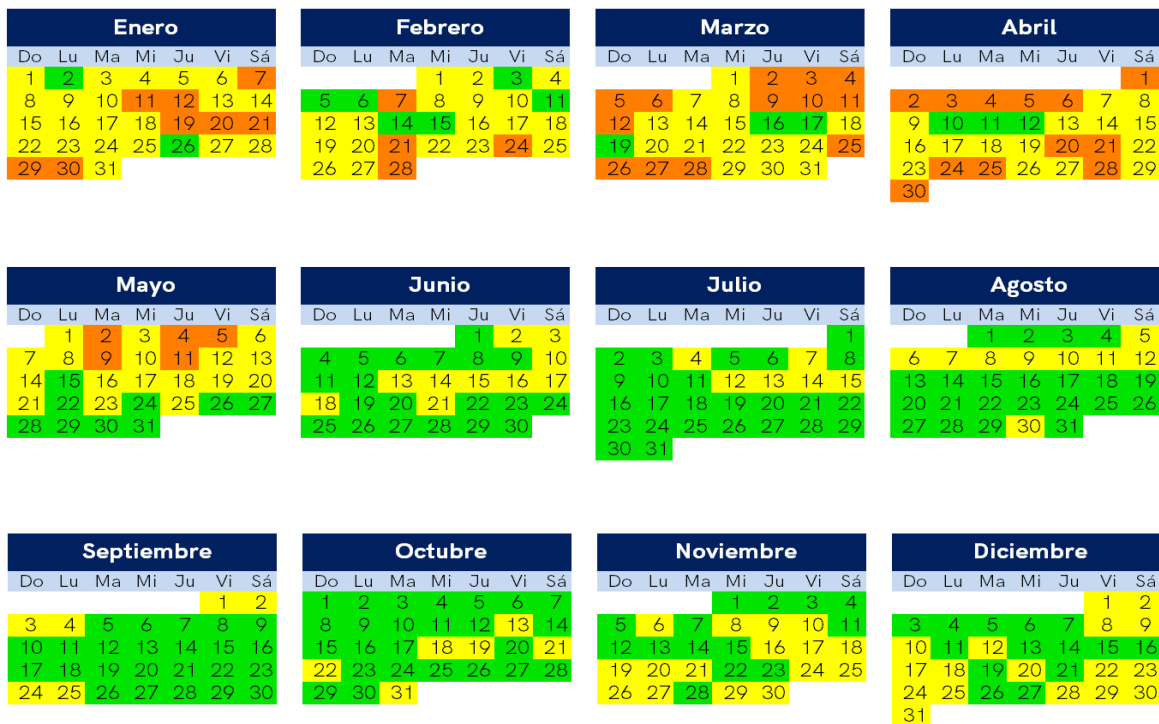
Enero

| Do | Lu | Ma | Mi | Ju | Vi | Sá |
|---|---|---|---|---|---|---|
| 1 | 2 | 3 | 4 | 5 | 6 | 7 |
| 8 | 9 | 10 | 11 | 12 | 13 | 14 |
| 15 | 16 | 17 | 18 | 19 | 20 | 21 |
| 22 | 23 | 24 | 25 | 26 | 27 | 28 |
| 29 | 30 | 31 | | | | |

Febrero

| Do | Lu | Ma | Mi | Ju | Vi | Sá |
|---|---|---|---|---|---|---|
| | | | 1 | 2 | 3 | 4 |
| 5 | 6 | 7 | 8 | 9 | 10 | 11 |
| 12 | 13 | 14 | 15 | 16 | 17 | 18 |
| 19 | 20 | 21 | 22 | 23 | 24 | 25 |
| 26 | 27 | 28 | | | | |

Marzo

| Do | Lu | Ma | Mi | Ju | Vi | Sá |
|---|---|---|---|---|---|---|
| | | | 1 | 2 | 3 | 4 |
| 5 | 6 | 7 | 8 | 9 | 10 | 11 |
| 12 | 13 | 14 | 15 | 16 | 17 | 18 |
| 19 | 20 | 21 | 22 | 23 | 24 | 25 |
| 26 | 27 | 28 | 29 | 30 | 31 | |

Abril

| Do | Lu | Ma | Mi | Ju | Vi | Sá |
|---|---|---|---|---|---|---|
| | | | | | | 1 |
| 2 | 3 | 4 | 5 | 6 | 7 | 8 |
| 9 | 10 | 11 | 12 | 13 | 14 | 15 |
| 16 | 17 | 18 | 19 | 20 | 21 | 22 |
| 23 | 24 | 25 | 26 | 27 | 28 | 29 |
| 30 | | | | | | |

Mayo

| Do | Lu | Ma | Mi | Ju | Vi | Sá |
|---|---|---|---|---|---|---|
| | 1 | 2 | 3 | 4 | 5 | 6 |
| 7 | 8 | 9 | 10 | 11 | 12 | 13 |
| 14 | 15 | 16 | 17 | 18 | 19 | 20 |
| 21 | 22 | 23 | 24 | 25 | 26 | 27 |
| 28 | 29 | 30 | 31 | | | |

Junio

| Do | Lu | Ma | Mi | Ju | Vi | Sá |
|---|---|---|---|---|---|---|
| | | | | 1 | 2 | 3 |
| 4 | 5 | 6 | 7 | 8 | 9 | 10 |
| 11 | 12 | 13 | 14 | 15 | 16 | 17 |
| 18 | 19 | 20 | 21 | 22 | 23 | 24 |
| 25 | 26 | 27 | 28 | 29 | 30 | |

Julio

| Do | Lu | Ma | Mi | Ju | Vi | Sá |
|---|---|---|---|---|---|---|
| | | | | | | 1 |
| 2 | 3 | 4 | 5 | 6 | 7 | 8 |
| 9 | 10 | 11 | 12 | 13 | 14 | 15 |
| 16 | 17 | 18 | 19 | 20 | 21 | 22 |
| 23 | 24 | 25 | 26 | 27 | 28 | 29 |
| 30 | 31 | | | | | |

Agosto

| Do | Lu | Ma | Mi | Ju | Vi | Sá |
|---|---|---|---|---|---|---|
| | | 1 | 2 | 3 | 4 | 5 |
| 6 | 7 | 8 | 9 | 10 | 11 | 12 |
| 13 | 14 | 15 | 16 | 17 | 18 | 19 |
| 20 | 21 | 22 | 23 | 24 | 25 | 26 |
| 27 | 28 | 29 | 30 | 31 | | |

Septiembre

| Do | Lu | Ma | Mi | Ju | Vi | Sá |
|---|---|---|---|---|---|---|
| | | | | | 1 | 2 |
| 3 | 4 | 5 | 6 | 7 | 8 | 9 |
| 10 | 11 | 12 | 13 | 14 | 15 | 16 |
| 17 | 18 | 19 | 20 | 21 | 22 | 23 |
| 24 | 25 | 26 | 27 | 28 | 29 | 30 |

Octubre

| Do | Lu | Ma | Mi | Ju | Vi | Sá |
|---|---|---|---|---|---|---|
| 1 | 2 | 3 | 4 | 5 | 6 | 7 |
| 8 | 9 | 10 | 11 | 12 | 13 | 14 |
| 15 | 16 | 17 | 18 | 19 | 20 | 21 |
| 22 | 23 | 24 | 25 | 26 | 27 | 28 |
| 29 | 30 | 31 | | | | |

Noviembre

| Do | Lu | Ma | Mi | Ju | Vi | Sá |
|---|---|---|---|---|---|---|
| | | | 1 | 2 | 3 | 4 |
| 5 | 6 | 7 | 8 | 9 | 10 | 11 |
| 12 | 13 | 14 | 15 | 16 | 17 | 18 |
| 19 | 20 | 21 | 22 | 23 | 24 | 25 |
| 26 | 27 | 28 | 29 | 30 | | |

Diciembre

| Do | Lu | Ma | Mi | Ju | Vi | Sá |
|---|---|---|---|---|---|---|
| | | | | | 1 | 2 |
| 3 | 4 | 5 | 6 | 7 | 8 | 9 |
| 10 | 11 | 12 | 13 | 14 | 15 | 16 |
| 17 | 18 | 19 | 20 | 21 | 22 | 23 |
| 24 | 25 | 26 | 27 | 28 | 29 | 30 |
| 31 | | | | | | |